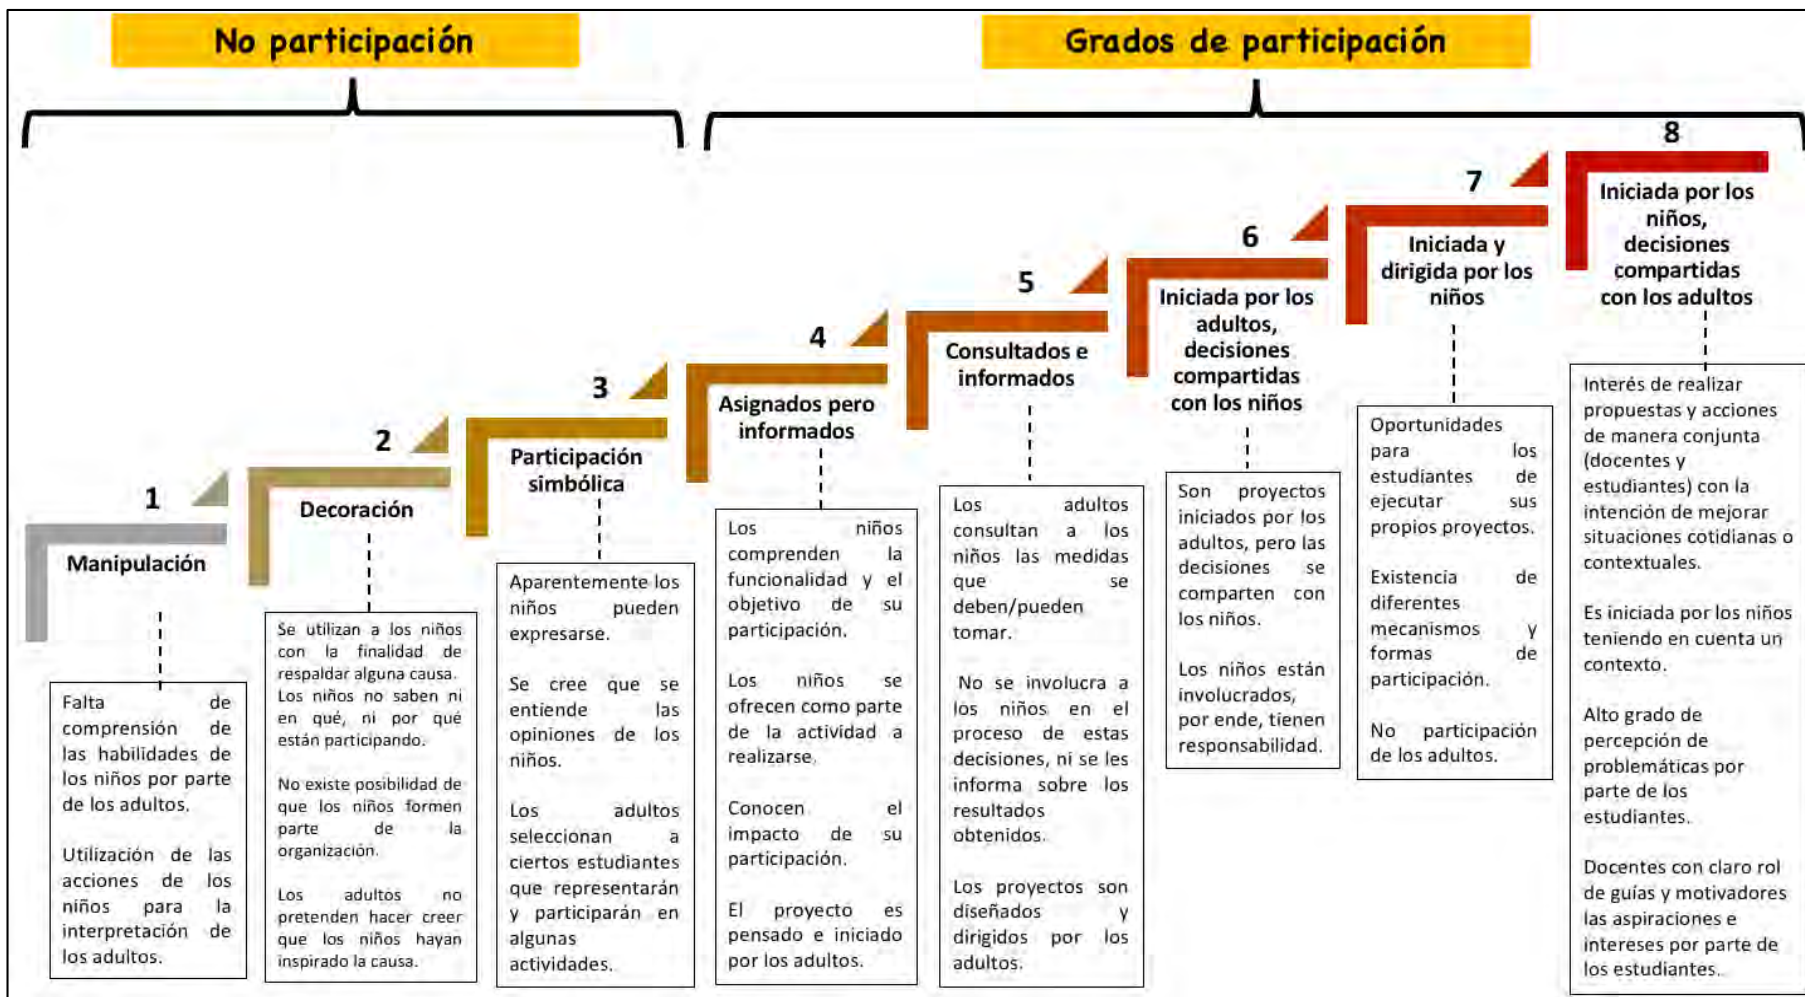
No participación

Grados de participación

1
Manipulación

Falta de comprensión de las habilidades de los niños por parte de los adultos.

Utilización de las acciones de los niños para la interpretación de los adultos.

2
Decoración

Se utilizan a los niños con la finalidad de respaldar alguna causa. Los niños no saben ni en qué, ni por qué están participando.

No existe posibilidad de que los niños formen parte de la organización.

Los adultos no pretenden hacer creer que los niños hayan inspirado la causa.

3
Participación simbólica

Aparentemente los niños pueden expresarse.

Se cree que se entiende las opiniones de los niños.

Los adultos seleccionan a ciertos estudiantes que representarán y participarán en algunas actividades.

4
Asignados pero informados

Los niños comprenden la funcionalidad y el objetivo de su participación.

Los niños se ofrecen como parte de la actividad a realizarse.

Conocen el impacto de su participación.

El proyecto es pensado e iniciado por los adultos.

5
Consultados e informados

Los adultos consultan a los niños las medidas que se deben/pueden tomar.

No se involucra a los niños en el proceso de estas decisiones, ni se les informa sobre los resultados obtenidos.

Los proyectos son diseñados y dirigidos por los adultos.

6
Iniciada por los adultos, decisiones compartidas con los niños

Son proyectos iniciados por los adultos, pero las decisiones se comparten con los niños.

Los niños están involucrados, por ende, tienen responsabilidad.

7
Iniciada y dirigida por los niños

Oportunidades para los estudiantes de ejecutar sus propios proyectos.

Existencia de diferentes mecanismos y formas de participación.

No participación de los adultos.

8
Iniciada por los niños, decisiones compartidas con los adultos

Interés de realizar propuestas y acciones de manera conjunta (docentes y estudiantes) con la intención de mejorar situaciones cotidianas o contextuales.

Es iniciada por los niños teniendo en cuenta un contexto.

Alto grado de percepción de problemáticas por parte de los estudiantes.

Docentes con claro rol de guías y motivadores las aspiraciones e intereses por parte de los estudiantes.